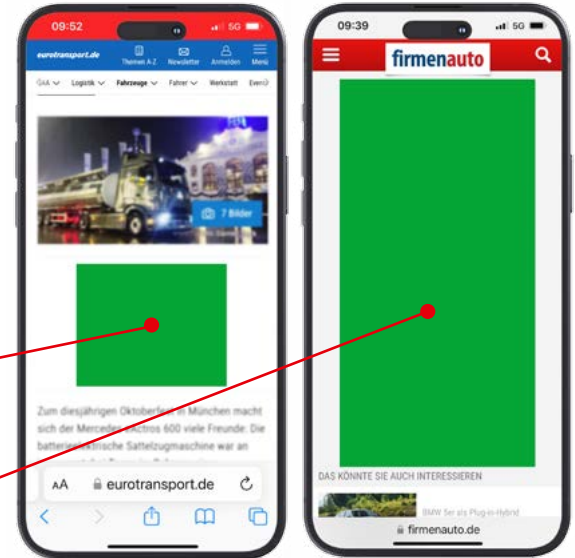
09:52
5G
eurotransport.de
Themen A-Z
Newsletter
Anmelden
Menü
GAA
Logistik
Fahrzeuge
Fahrer
Werkstatt
Events
7 Bilder
Zum diesjährigen Oktoberfest in München macht sich der Mercedes eActros 600 viele Freunde: Die batterieelektrische Sattelzugmaschine war an
AA
eurotransport.de

09:39
5G
firmenauto
DAS KÖNNTE SIE AUCH INTERESSIEREN
BMW 5er als Plug-in-Hybrid
firmenauto.de